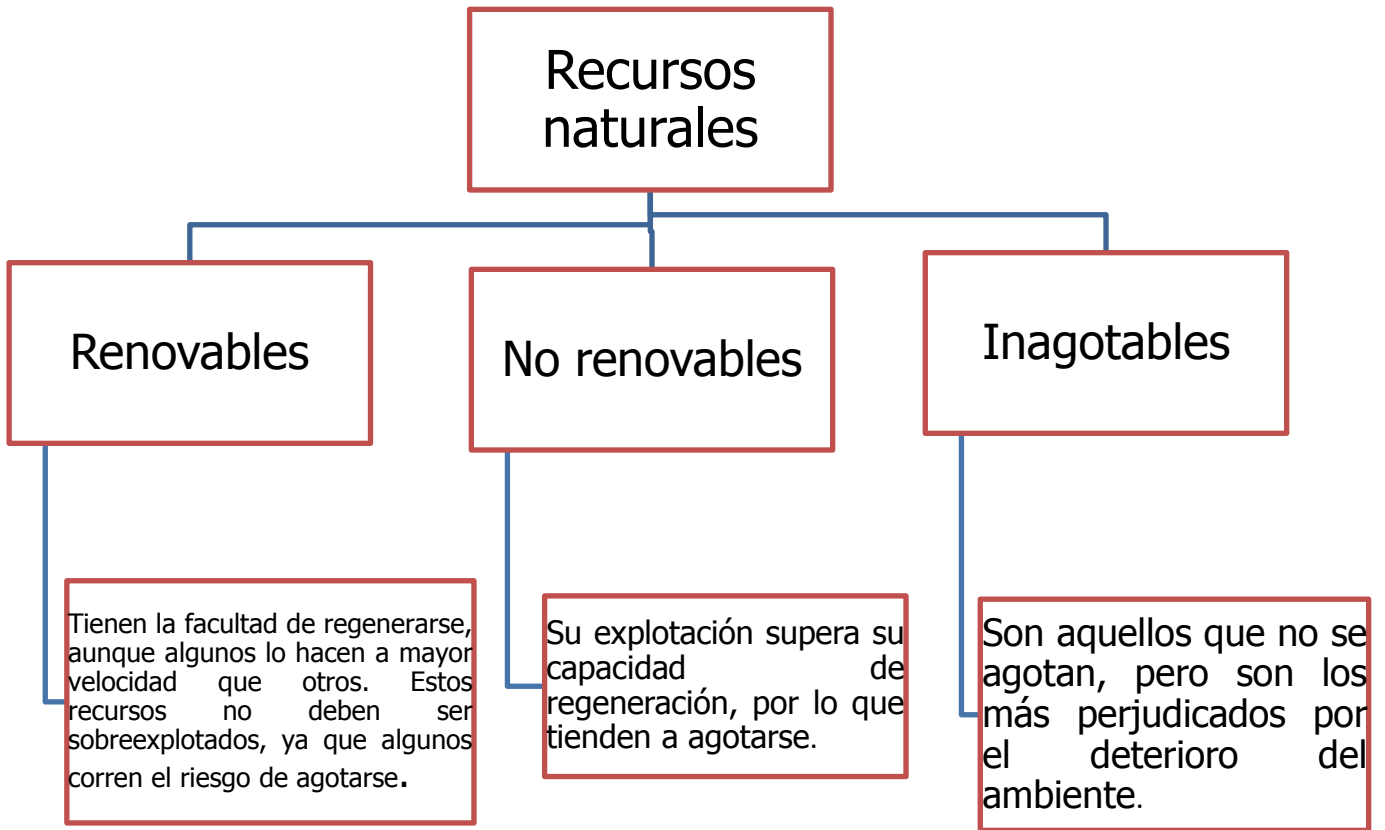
Recursos naturales

Renovables

No renovables

Inagotables

Tienen la facultad de regenerarse, aunque algunos lo hacen a mayor velocidad que otros. Estos recursos no deben ser sobreexplotados, ya que algunos corren el riesgo de agotarse.

Su explotación supera su capacidad de regeneración, por lo que tienden a agotarse.

Son aquellos que no se agotan, pero son los más perjudicados por el deterioro del ambiente.